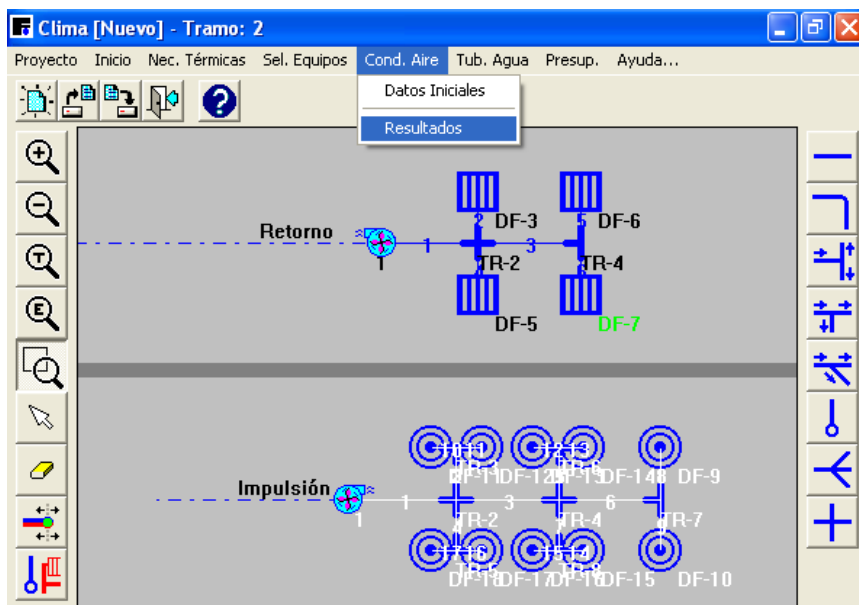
Clima [Nuevo] - Tramo: 2

Proyecto Inicio Nec. Térmicas Sel. Equipos Cond. Aire Tub. Agua Presup. Ayuda...

Datos Iniciales
Resultados

Retorno
1
1
2 DF-3
3
5 DF-6
TR-2
TR-4
6
DF-5
DF-7

Impulsión
1
1
3
6
TR-2
TR-4
TR-7
DF-9
DF-10
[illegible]